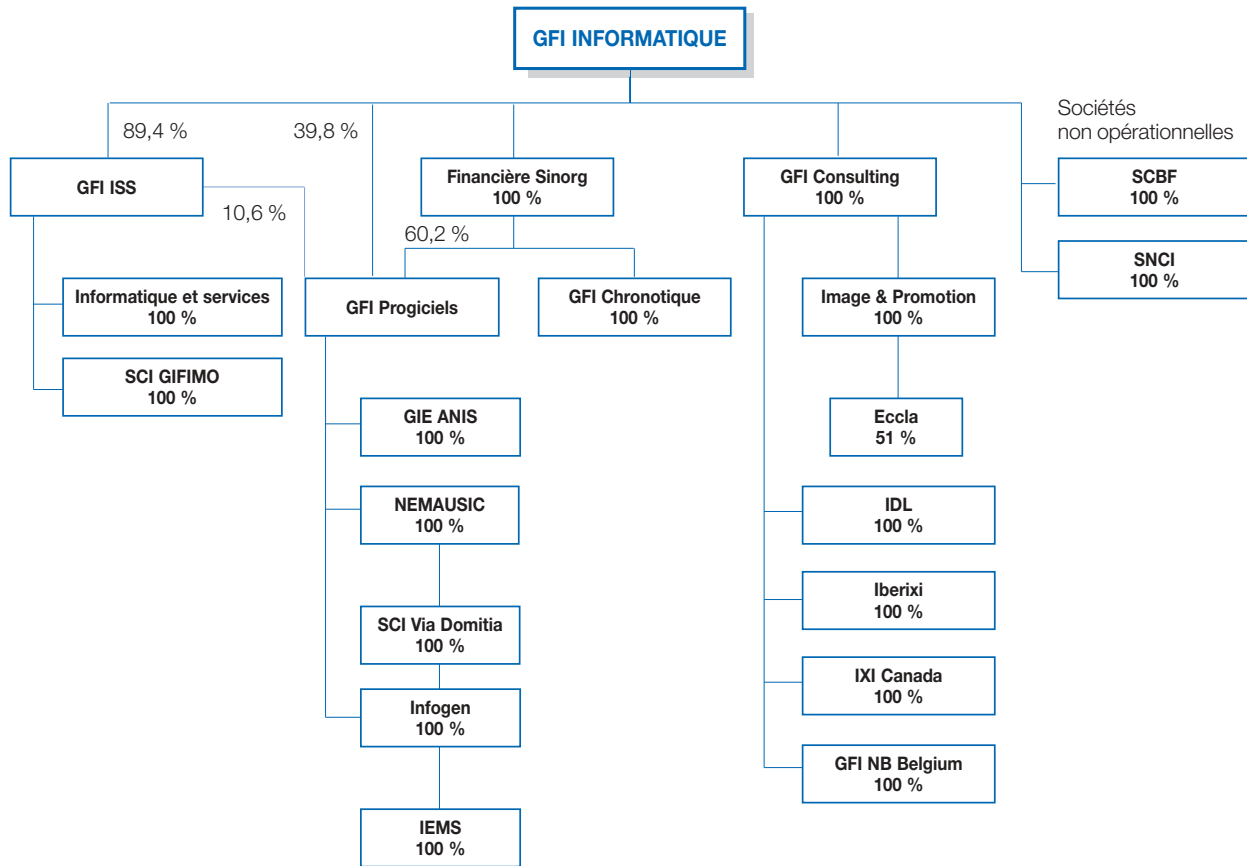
GFI INFORMATIQUE

89,4 %

39,8 %

Sociétés non opérationnelles

GFI ISS

10,6 %

Financière Sinorg
100 %

60,2 %

GFI Consulting
100 %

SCBF
100 %

SNCI
100 %

Informatique et services
100 %

SCI GIFIMO
100 %

GFI Progiciels

GFI Chronotique
100 %

Image & Promotion
100 %

GIE ANIS
100 %

Eccla
51 %

NEMAUSIC
100 %

IDL
100 %

Iberixi
100 %

SCI Via Domitia
100 %

Infogen
100 %

IXI Canada
100 %

GFI NB Belgium
100 %

IEMS
100 %